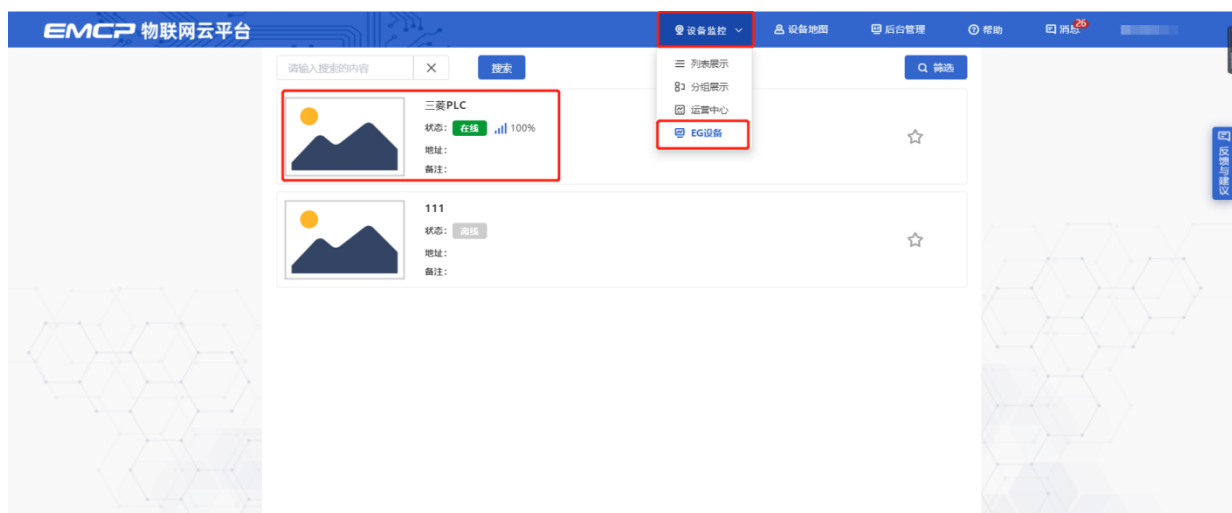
EMCP 物联网云平台

设备监控 设备地图 后台管理 帮助 消息 26

请输入搜索的内容 × 搜索 筛选

列表展示
分组展示
运营中心
EG设备

三菱PLC
状态: 在线 100%
地址:
备注:

111
状态: 离线
地址:
备注:

反馈与建议